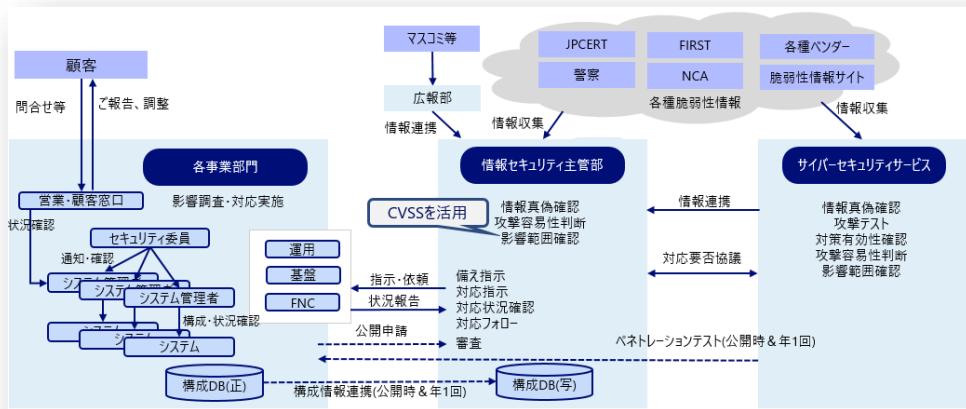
顧客

問合せ等

ご報告、調整

マスコミ等

広報部

情報連携

情報収集

JPCERT

FIRST

各種ベンダー

警察

NCA

脆弱性情報サイト

各種脆弱性情報

情報収集

各事業部門

影響調査・対応実施

営業・顧客窓口

状況確認

セキュリティ委員

通知・確認

システム管理者

システム管理者

システム管理者

構成・状況確認

システム

システム

システム

運用

基盤

FNC

CVSSを活用

情報セキュリティ主管部

情報真偽確認
攻撃容易性判断
影響範囲確認

指示・依頼

状況報告

備え指示
対応指示
対応状況確認
対応フォロー

公開申請

審査

情報連携

対応要否協議

ペネトレーションテスト(公開時＆年1回)

サイバーセキュリティサービス

情報真偽確認
攻撃テスト
対策有効性確認
攻撃容易性判断
影響範囲確認

構成DB(正)

構成情報連携(公開時＆年1回)

構成DB(写)